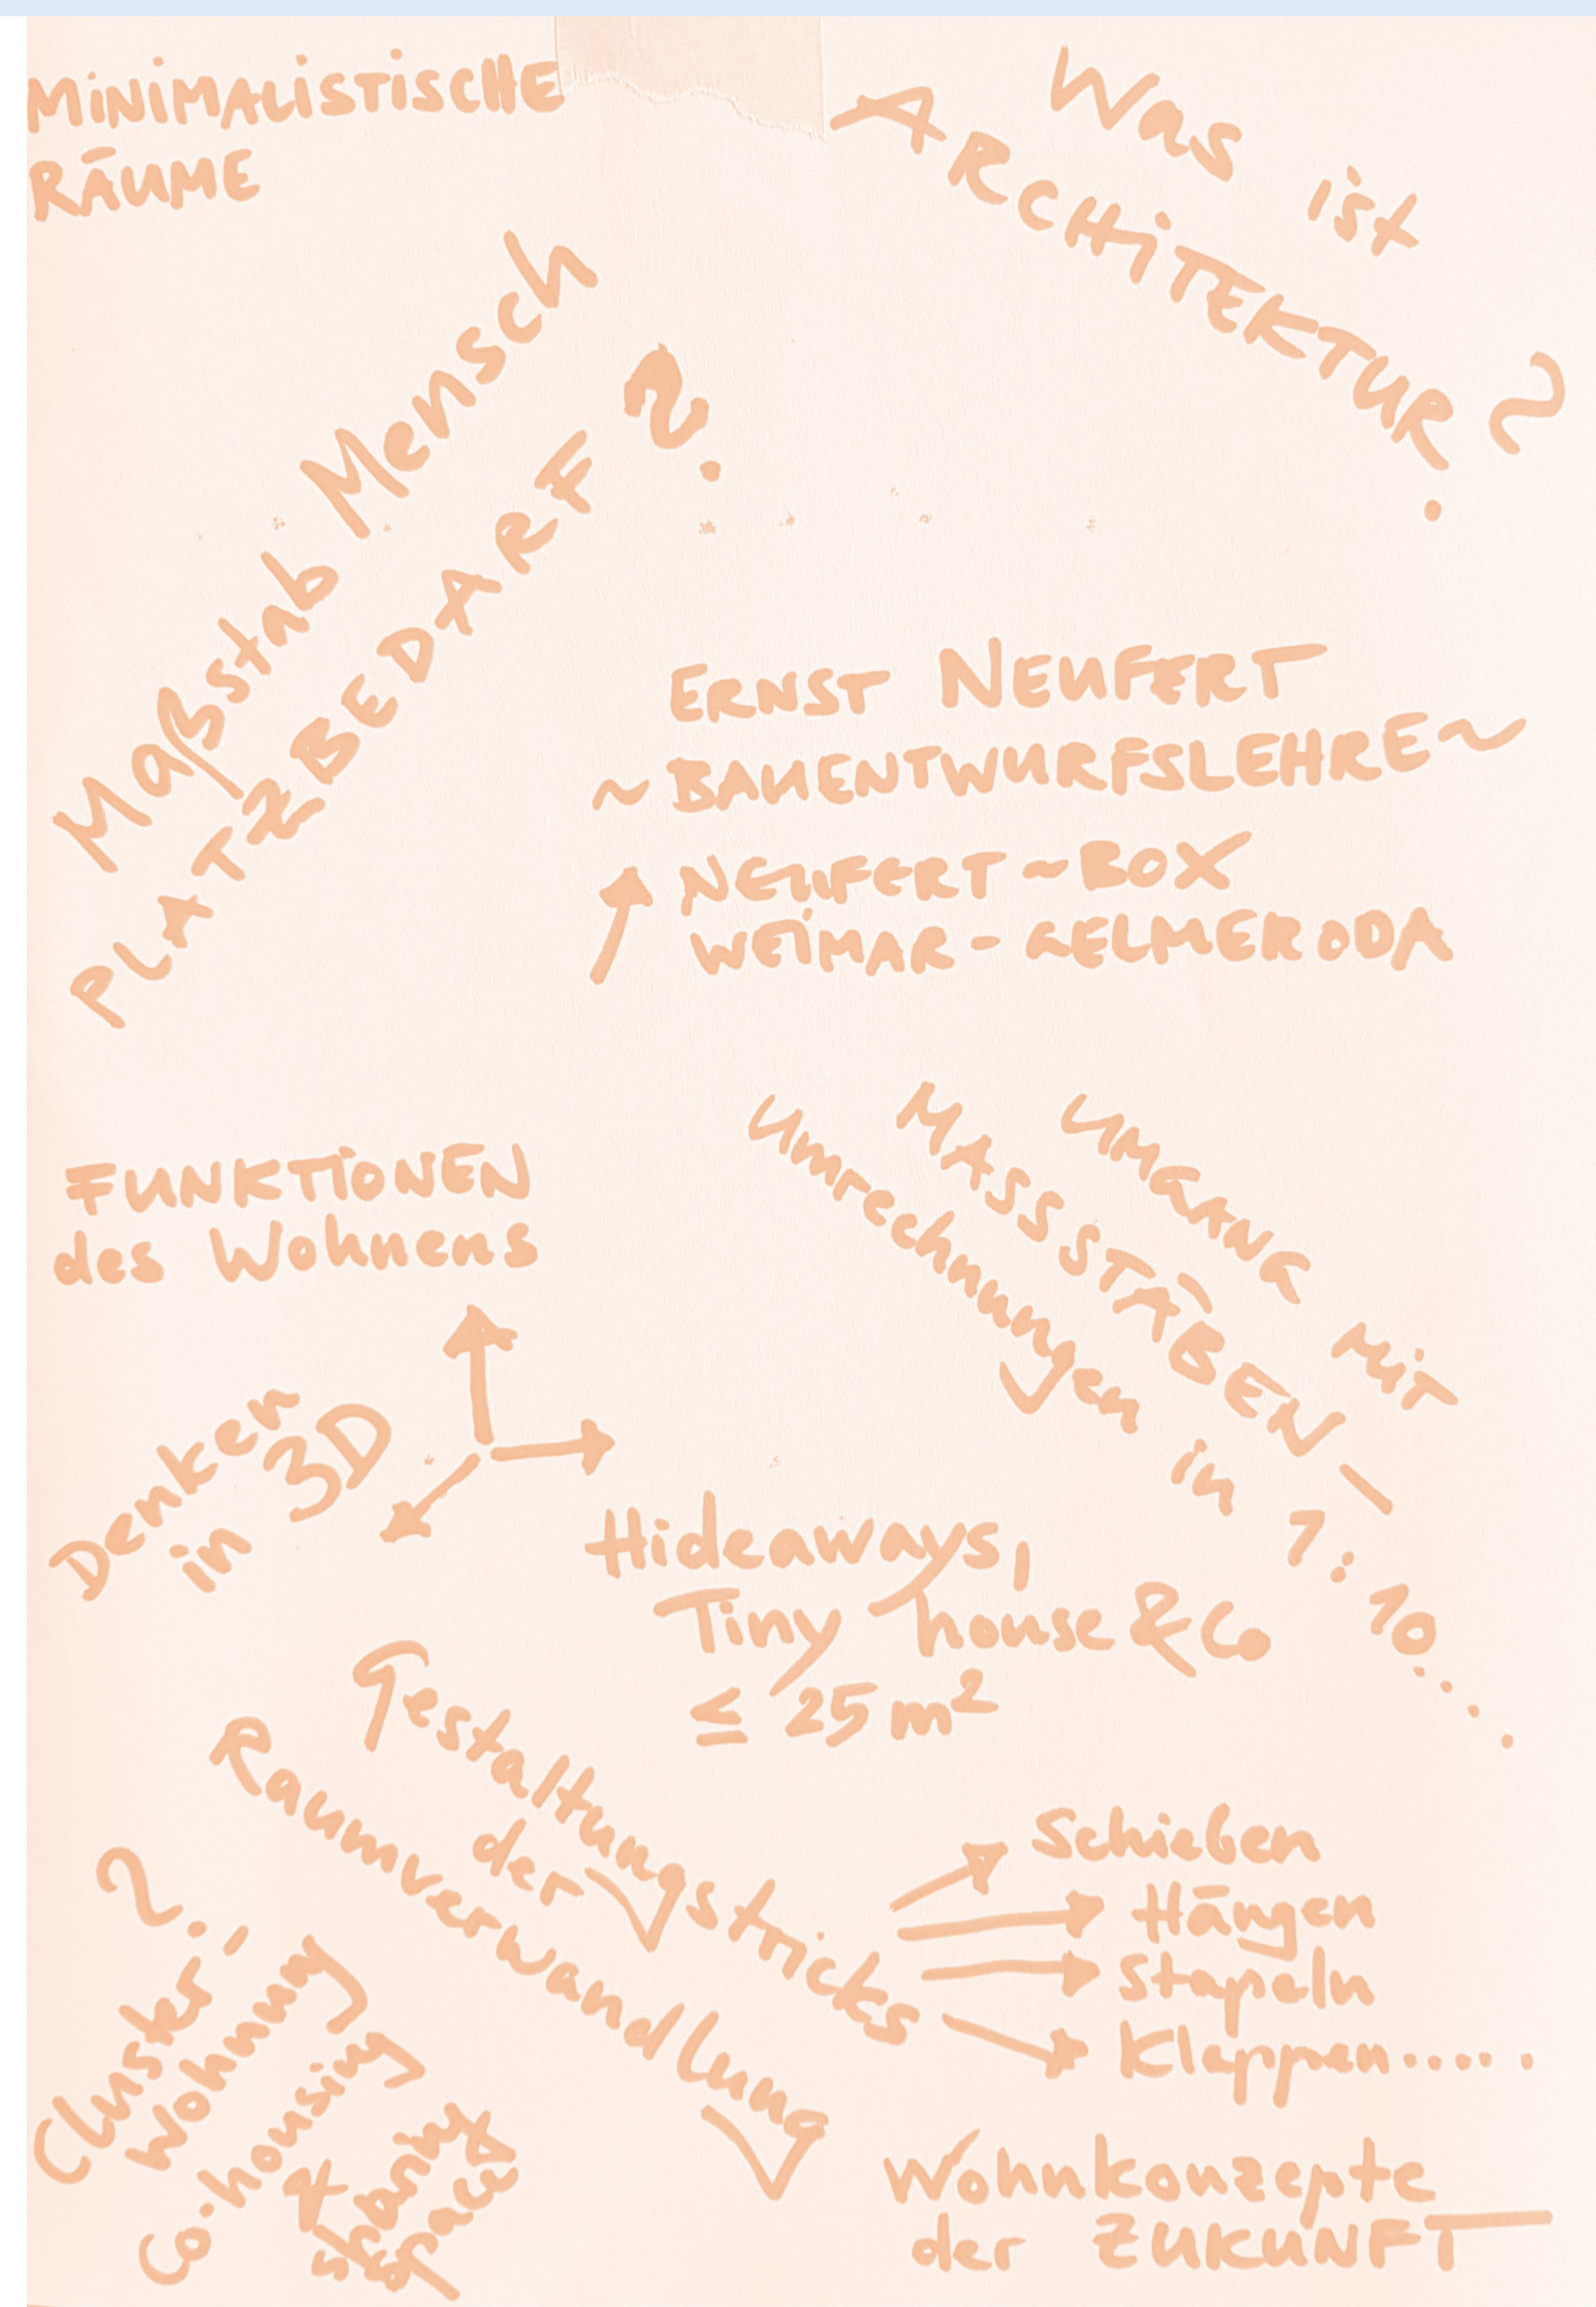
MINIMALISTISCHE RÄUME

Was ist ARCHITEKTUR?

Maßstab Mensch

PLATZBEDARF?

ERNST NEUFERT
~BAUENTWURFSLEHRE~

NEUFERT-BOX
WEIMAR-GELMERODA

UMGANG MIT MASSSTÄBEN – Umrechnungen in 1:10....

FUNKTIONEN des Wohnens

Denken in 3D

Hideaways, Tiny house & Co
$\leq 25 m^2$

Gestaltungstricks der Raumverwandlung

Schieben
Hängen
Stapeln
Klappen.....

Wohnkonzepte der ZUKUNFT

'Cluster'-Wohnung?
Co-housing
Sharing space